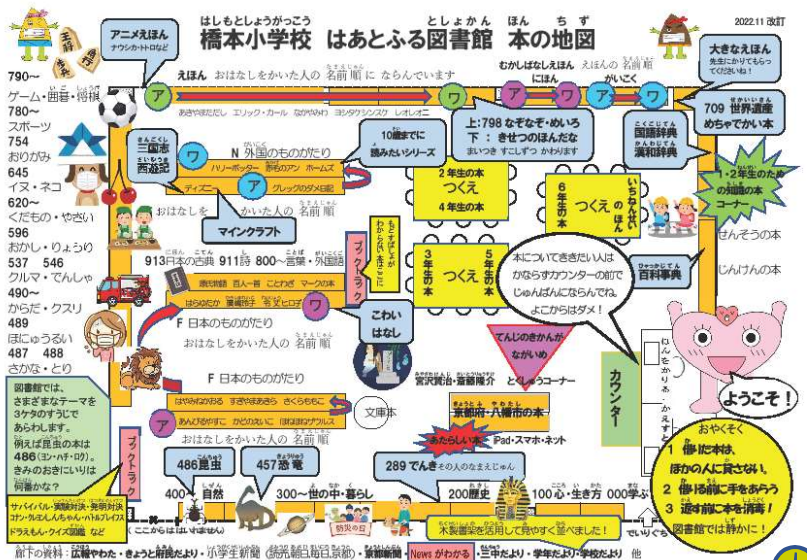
はしもとしょうがっこう　としょかん　ほん　ちず
橋本小学校　はあとふる図書館　本の地図

2022.11 改訂

アニメえほん
ナウシカ・トトロなど

えほん　おはなしをかいた人の 名前順 に ならんでいます

あきやまただし　エリック・カール　なかやみわ　ヨシタケシンスケ　レオ・レオニ

むかしばなしえほん　えほんの 名前
にほん　がいこく

大きなえほん
先生にかりてもらってください！

790〜
ゲーム・囲碁・将棋
780〜
スポーツ
754
おりがみ
645
イヌ・ネコ
620〜
くだもの・やさい
596
おかし・りょうり
537　546
クルマ・でんしゃ
490〜
からだ・クスリ
489
ほにゅうるい
487　488
さかな・とり

ア　ワ　ア　ワ　ア　ワ

上：798 なぞなぞ・めいろ
下：きせつのほんだな
まいつき すこしずつ かわります

709 世界遺産
めちゃでか い本

国語辞典
漢和辞典

三国志
西遊記

10歳までに
読みたいシリーズ

N 外国のものがたり
ハリーポッター　赤毛のアン　ホームズ
ディズニー　ア　グレッグのダメ日記
おはなしを　かいた人の 名前 順

マインクラフト

2年生の本
つくえ
4年生の本

6年生の本
つくえ
いちねんせいのほん

1・2年生のための知識の本コーナー

せんそうの本
じんけんの本

913日本の古典　911詩　800〜言葉・外国語

ブックトーク

もくじできるおはなし　わかりやすくまとめた

恐怖城　百人一首　ことわざ　マークの本
はらぺこ　羅生門　ワ　まじ　ヒロア

3年生の本
つくえ
5年生の本

本についてききたい人は
かならずカウンターの前で
じゅんばんにならんでね。
よこからはダメ！

百科事典

F 日本のものがたり
おはなしをかいた人の 名前 順

こわい
はなし

てんじのきかんが
ながいの

カウンター

にんきをかりる・かえす

F 日本のものがたり
はやみねかおる　すぎやまあきら　さくらももこ
あんびるやすこ　かとのぶいこ　ほねほねザウルス
おはなしをかいた人の 名前 順

宮沢賢治・金子みすゞ
としょうコーナー

文庫本

京都府・八幡市の本

ようこそ！

図書館では、
さまざまなテーマを
3ケタのすうじで
あらわします。
例えば昆虫の本は
486（ヨン・ハチ・ロク）。
きみのおきにいりは
何番かな？

ブックトーク

あたらしい本　iPad・スマホ・ネット

486昆虫
457恐竜

289 でんき　その人のなまえじゅん

おやくそく
1 借りた本は、ほかの人に貸さない。
2 借りる前に手をあらう
3 返す前に本を消毒！
図書館では静かに！

サバイバル・実験対決・発明対決
コナン・クレヨンしんちゃん・ハトルプレイズ
ドラえもん・クイズ図鑑　など

400〜自然
300〜世の中・暮らし
200歴史
100 心・生き方
000学

ここからはみんなのがおすすめ

防災の日

木製書架を活用して見やすく並べました！

新聞の資料：広報やわた・きょうと府民だより・小学生新聞（読売・朝日・毎日・京都）・京都新聞　News がわかる　ニ中だより・学年だより・学校だより　他